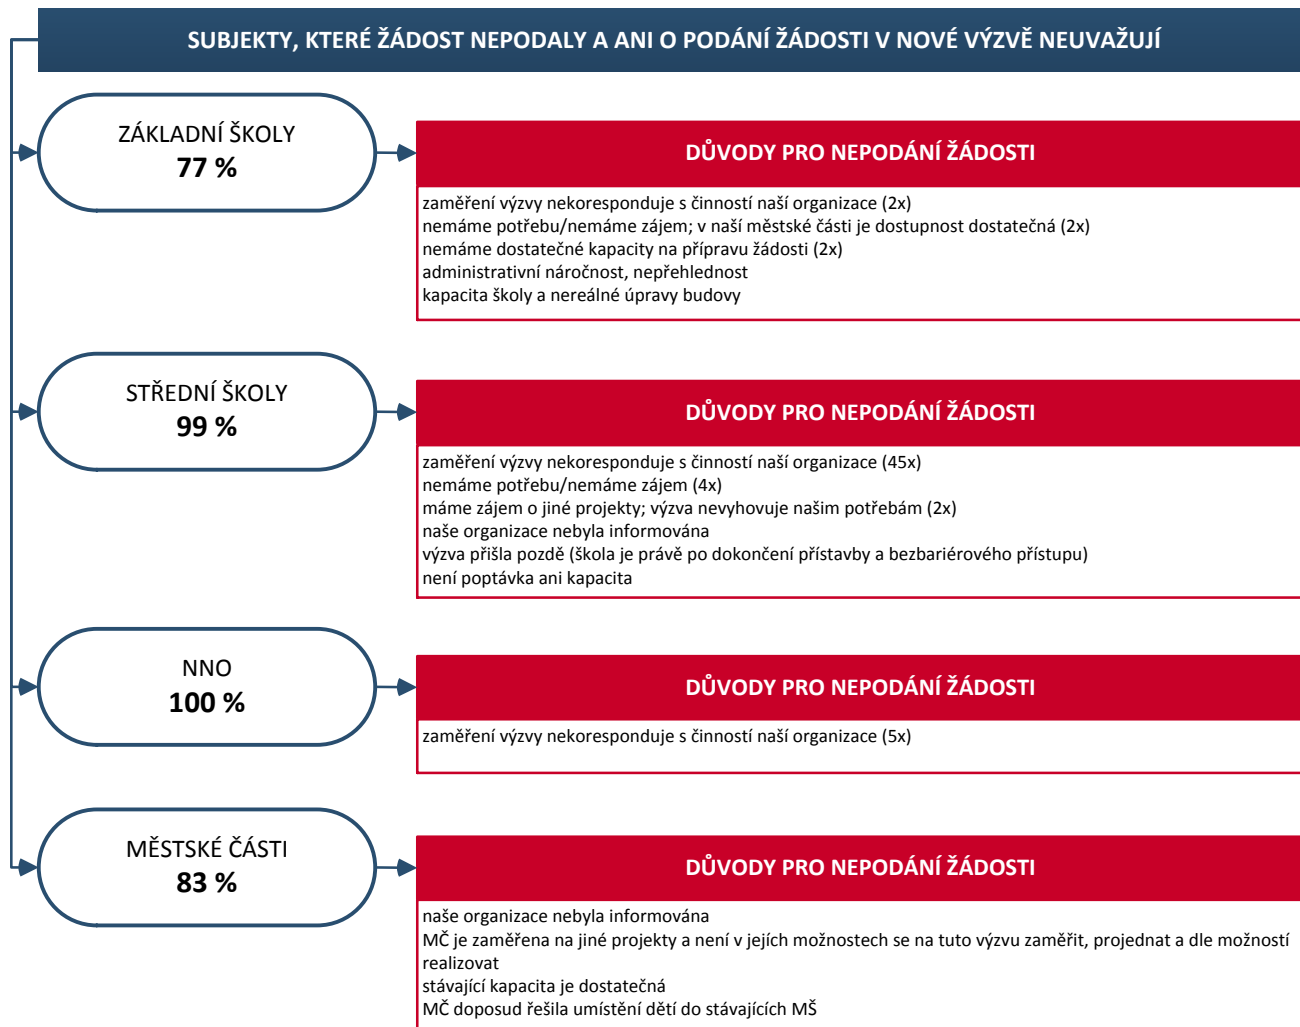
SUBJEKTY, KTERÉ ŽÁDOST NEPODALY A ANI O PODÁNÍ ŽÁDOSTI V NOVÉ VÝZVĚ NEUVAŽUJÍ

ZÁKLADNÍ ŠKOLY
77 %

DŮVODY PRO NEPODÁNÍ ŽÁDOSTI

zaměření výzvy nekoresponduje s činností naší organizace (2x)
nemáme potřebu/nemáme zájem; v naší městské části je dostupnost dostatečná (2x)
nemáme dostatečné kapacity na přípravu žádosti (2x)
administrativní náročnost, nepřehlednost
kapacita školy a nereálné úpravy budovy

STŘEDNÍ ŠKOLY
99 %

DŮVODY PRO NEPODÁNÍ ŽÁDOSTI

zaměření výzvy nekoresponduje s činností naší organizace (45x)
nemáme potřebu/nemáme zájem (4x)
máme zájem o jiné projekty; výzva nevyhovuje našim potřebám (2x)
naše organizace nebyla informována
výzva přišla pozdě (škola je právě po dokončení přístavby a bezbariérového přístupu)
není poptávka ani kapacita

NNO
100 %

DŮVODY PRO NEPODÁNÍ ŽÁDOSTI

zaměření výzvy nekoresponduje s činností naší organizace (5x)

MĚSTSKÉ ČÁSTI
83 %

DŮVODY PRO NEPODÁNÍ ŽÁDOSTI

naše organizace nebyla informována
MČ je zaměřena na jiné projekty a není v jejích možnostech se na tuto výzvu zaměřit, projednat a dle možností realizovat
stávající kapacita je dostatečná
MČ doposud řešila umístění dětí do stávajících MŠ